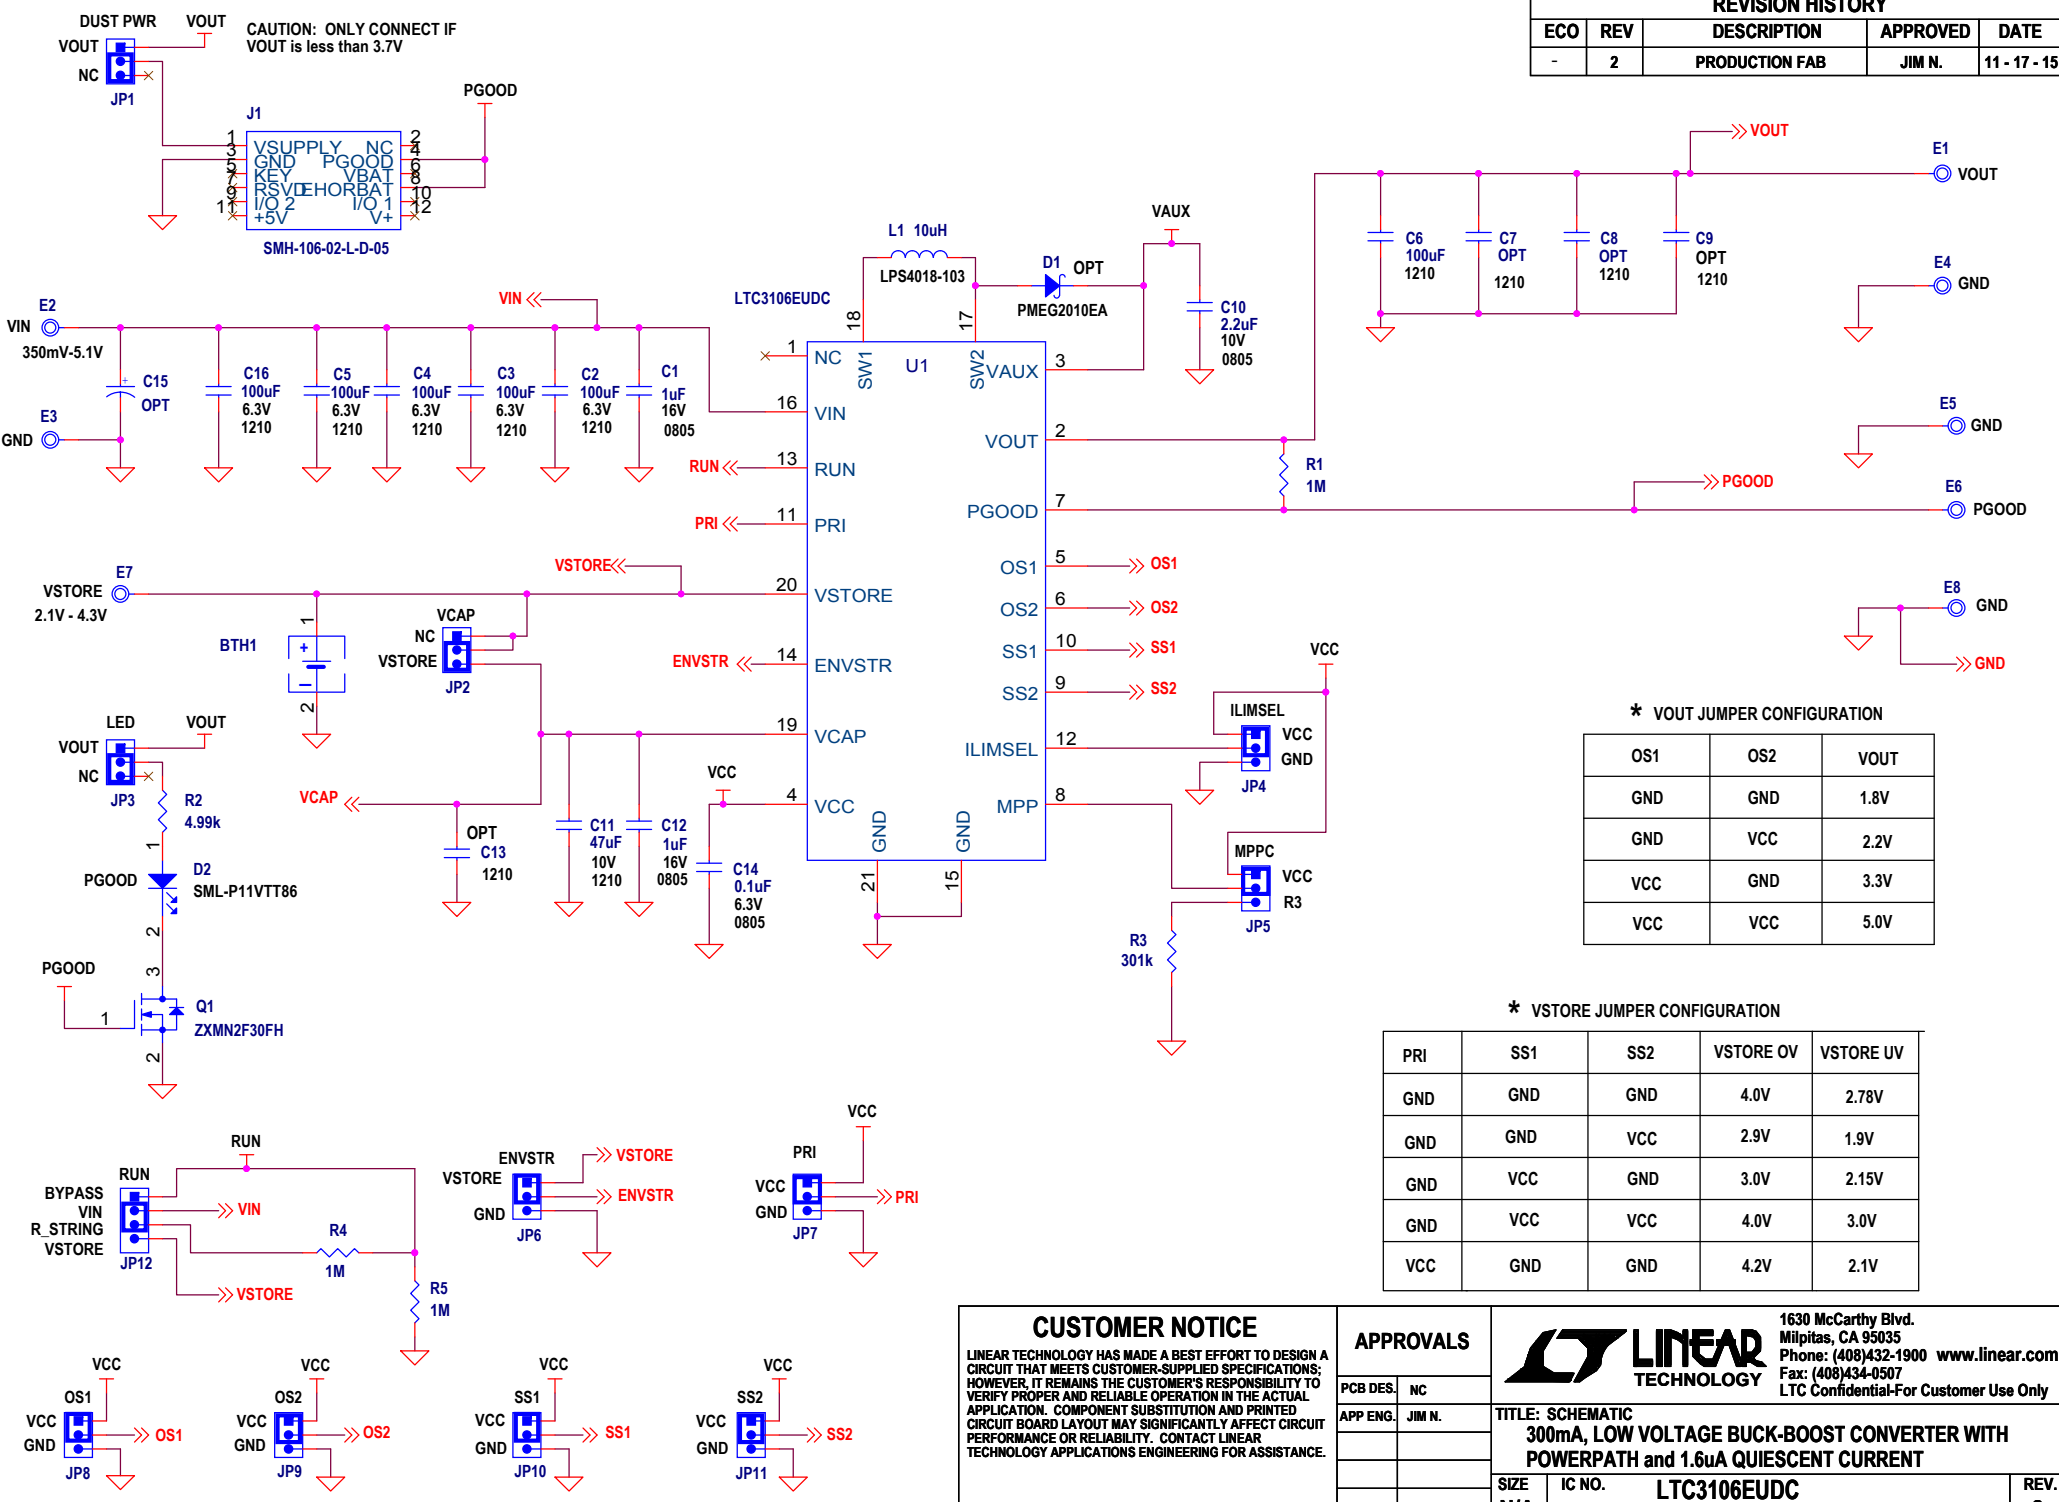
REVISION HISTORY

| ECO | REV | DESCRIPTION | APPROVED | DATE |
|---|---|---|---|---|
| - | 2 | PRODUCTION FAB | JIM N. | 11 - 17 - 15 |

DUST PWR VOUT
VOUT
NC
JP1

CAUTION: ONLY CONNECT IF VOUT is less than 3.7V

J1
PGOOD
1 VSUPPLY NC 2
3 GND PGOOD 4
5 KEY VBAT 6
7 RSVD EHORBAT 8
9 I/O 2 I/O 1 10
11 +5V V+ 12
SMH-106-02-L-D-05

L1 10uH
LPS4018-103
D1 OPT
PMEG2010EA
VAUX
C10 2.2uF 10V 0805

VOUT
E1 VOUT
C6 100uF 1210
C7 OPT 1210
C8 OPT 1210
C9 OPT 1210
E4 GND

E2
VIN
350mV-5.1V
E3
GND
C15 OPT
VIN
C16 100uF 6.3V 1210
C5 100uF 6.3V 1210
C4 100uF 6.3V 1210
C3 100uF 6.3V 1210
C2 100uF 6.3V 1210
C1 1uF 16V 0805

LTC3106EUDC
U1
18 SW1
17 SW2
1 NC
16 VIN
13 RUN
11 PRI
20 VSTORE
14 ENVSTR
19 VCAP
4 VCC
21 GND
15 GND
3 VAUX
2 VOUT
7 PGOOD
5 OS1
6 OS2
10 SS1
9 SS2
12 ILIMSEL
8 MPP

RUN
PRI
R1 1M
E5 GND
PGOOD
E6 PGOOD
OS1
OS2
SS1
SS2
E8 GND
GND
VCC

E7
VSTORE
2.1V - 4.3V
VSTORE
BTH1
VCAP
NC
VSTORE
JP2
ENVSTR
ILIMSEL
VCC
GND
JP4

LED VOUT
VOUT
NC
JP3
R2 4.99k
D2 SML-P11VTT86
PGOOD
VCAP
OPT C13 1210
C11 47uF 10V 1210
C12 1uF 16V 0805
VCC
C14 0.1uF 6.3V 0805
MPPC
VCC
R3
JP5
R3 301k

PGOOD
Q1 ZXMN2F30FH

* VOUT JUMPER CONFIGURATION

| OS1 | OS2 | VOUT |
|---|---|---|
| GND | GND | 1.8V |
| GND | VCC | 2.2V |
| VCC | GND | 3.3V |
| VCC | VCC | 5.0V |

* VSTORE JUMPER CONFIGURATION

| PRI | SS1 | SS2 | VSTORE OV | VSTORE UV |
|---|---|---|---|---|
| GND | GND | GND | 4.0V | 2.78V |
| GND | GND | VCC | 2.9V | 1.9V |
| GND | VCC | GND | 3.0V | 2.15V |
| GND | VCC | VCC | 4.0V | 3.0V |
| VCC | GND | GND | 4.2V | 2.1V |

RUN
BYPASS RUN
VIN
R_STRING
VSTORE
JP12
VIN
R4 1M
VSTORE
R5 1M
ENVSTR
VSTORE
GND
JP6
VSTORE
ENVSTR
PRI
VCC
VCC
GND
JP7
PRI

VCC OS1 VCC GND JP8 OS1
VCC OS2 VCC GND JP9 OS2
VCC SS1 VCC GND JP10 SS1
VCC SS2 VCC GND JP11 SS2

CUSTOMER NOTICE
LINEAR TECHNOLOGY HAS MADE A BEST EFFORT TO DESIGN A CIRCUIT THAT MEETS CUSTOMER-SUPPLIED SPECIFICATIONS; HOWEVER, IT REMAINS THE CUSTOMER'S RESPONSIBILITY TO VERIFY PROPER AND RELIABLE OPERATION IN THE ACTUAL APPLICATION. COMPONENT SUBSTITUTION AND PRINTED CIRCUIT BOARD LAYOUT MAY SIGNIFICANTLY AFFECT CIRCUIT PERFORMANCE OR RELIABILITY. CONTACT LINEAR TECHNOLOGY APPLICATIONS ENGINEERING FOR ASSISTANCE.

APPROVALS
PCB DES. NC
APP ENG. JIM N.

LINEAR TECHNOLOGY
1630 McCarthy Blvd.
Milpitas, CA 95035
Phone: (408)432-1900 www.linear.com
Fax: (408)434-0507
LTC Confidential-For Customer Use Only

TITLE: SCHEMATIC
300mA, LOW VOLTAGE BUCK-BOOST CONVERTER WITH POWERPATH and 1.6uA QUIESCENT CURRENT
SIZE IC NO. LTC3106EUDC REV.